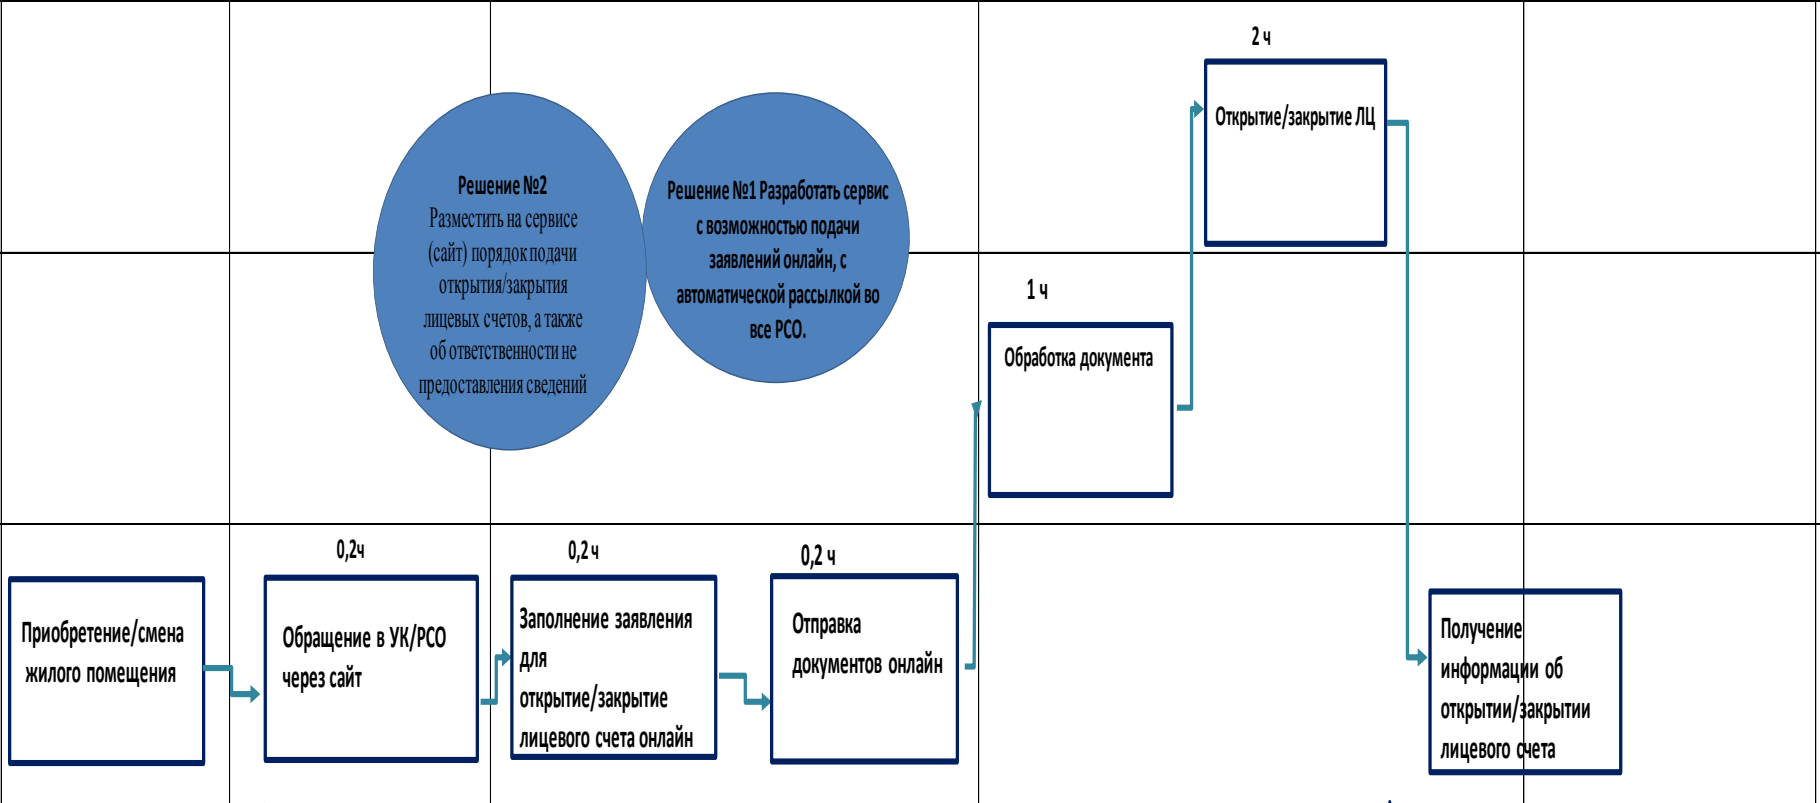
2 ч

Открытие/закрытие ЛЦ

Решение №2
Разместить на сервисе (сайт) порядок подачи открытия/закрытия лицевых счетов, а также об ответственности не предоставления сведений

Решение №1 Разработать сервис с возможностью подачи заявлений онлайн, с автоматической рассылкой во все РСО.

1 ч

Обработка документа

0,2ч

0,2 ч

0,2 ч

Приобретение/смена жилого помещения

Обращение в УК/РСО через сайт

Заполнение заявления для открытие/закрытие лицевого счета онлайн

Отправка документов онлайн

Получение информации об открытии/закрытии лицевого счета